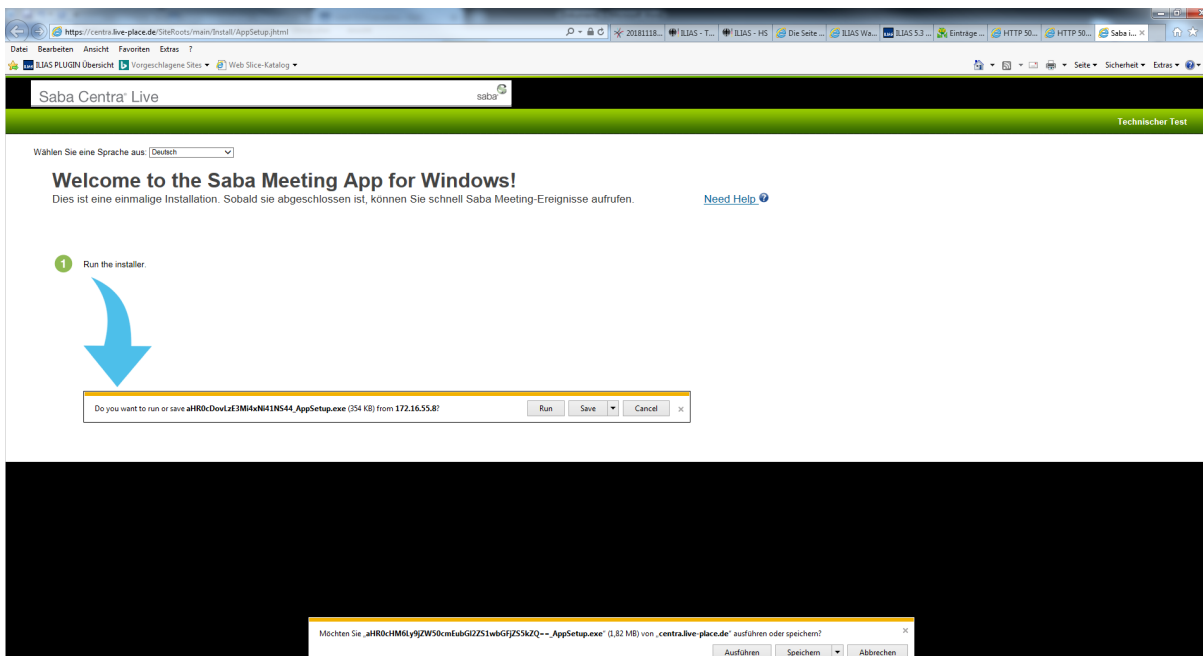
https://centra.live-place.de/SiteRoots/main/Install/AppSetup.jhtml

20181118... ILIAS - T... ILIAS - HS Die Seite ... ILIAS Wa... ILIAS 5.3 ... Einträge ... HTTP 50... HTTP 50... Saba i... ×

Datei Bearbeiten Ansicht Favoriten Extras ?

ILIAS PLUGIN Übersicht Vorgeschlagene Sites ▾ Web Slice-Katalog ▾

Seite ▾ Sicherheit ▾ Extras ▾

Saba Centra Live

saba

Technischer Test

Wählen Sie eine Sprache aus: Deutsch

Welcome to the Saba Meeting App for Windows!

Dies ist eine einmalige Installation. Sobald sie abgeschlossen ist, können Sie schnell Saba Meeting-Ereignisse aufrufen.

Need Help

1 Run the installer.

Do you want to run or save aHR0cDovLzE3Mi4xNi41NS44_AppSetup.exe (354 KB) from 172.16.55.8?

Run Save Cancel ×

Möchten Sie „aHR0cHM6Ly9jZW50cmEubGl2ZS1wbGFjZS5kZQ==_AppSetup.exe" (1,82 MB) von „centra.live-place.de" ausführen oder speichern?

Ausführen Speichern Abbrechen ×